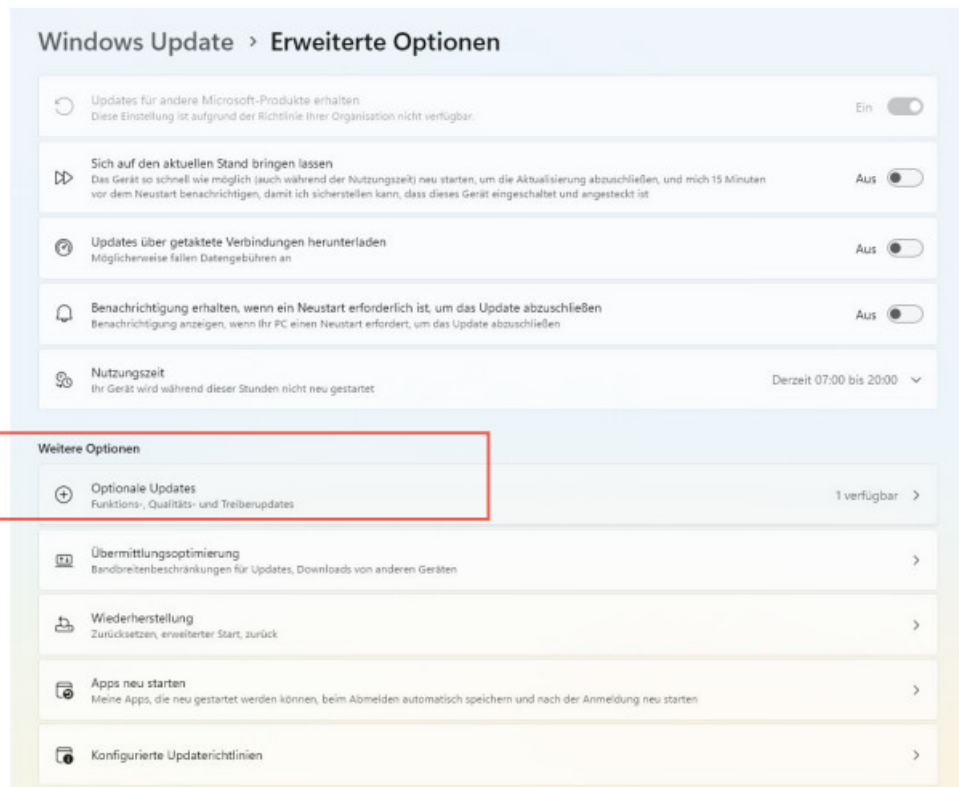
Windows Update > Erweiterte Optionen

Updates für andere Microsoft-Produkte erhalten
Diese Einstellung ist aufgrund der Richtlinie Ihrer Organisation nicht verfügbar.
Ein

Sich auf den aktuellen Stand bringen lassen
Das Gerät so schnell wie möglich (auch während der Nutzungszeit) neu starten, um die Aktualisierung abzuschließen, und mich 15 Minuten vor dem Neustart benachrichtigen, damit ich sicherstellen kann, dass dieses Gerät eingeschaltet und angesteckt ist
Aus

Updates über getaktete Verbindungen herunterladen
Möglicherweise fallen Datengebühren an
Aus

Benachrichtigung erhalten, wenn ein Neustart erforderlich ist, um das Update abzuschließen
Benachrichtigung anzeigen, wenn Ihr PC einen Neustart erfordert, um das Update abzuschließen
Aus

Nutzungszeit
Ihr Gerät wird während dieser Stunden nicht neu gestartet
Derzeit 07:00 bis 20:00

Weitere Optionen

Optionale Updates
Funktions-, Qualitäts- und Treiberupdates
1 verfügbar

Übermittlungsoptimierung
Bandbreitenbeschränkungen für Updates, Downloads von anderen Geräten

Wiederherstellung
Zurücksetzen, erweiterter Start, zurück

Apps neu starten
Meine Apps, die neu gestartet werden können, beim Abmelden automatisch speichern und nach der Anmeldung neu starten

Konfigurierte Updaterichtlinien